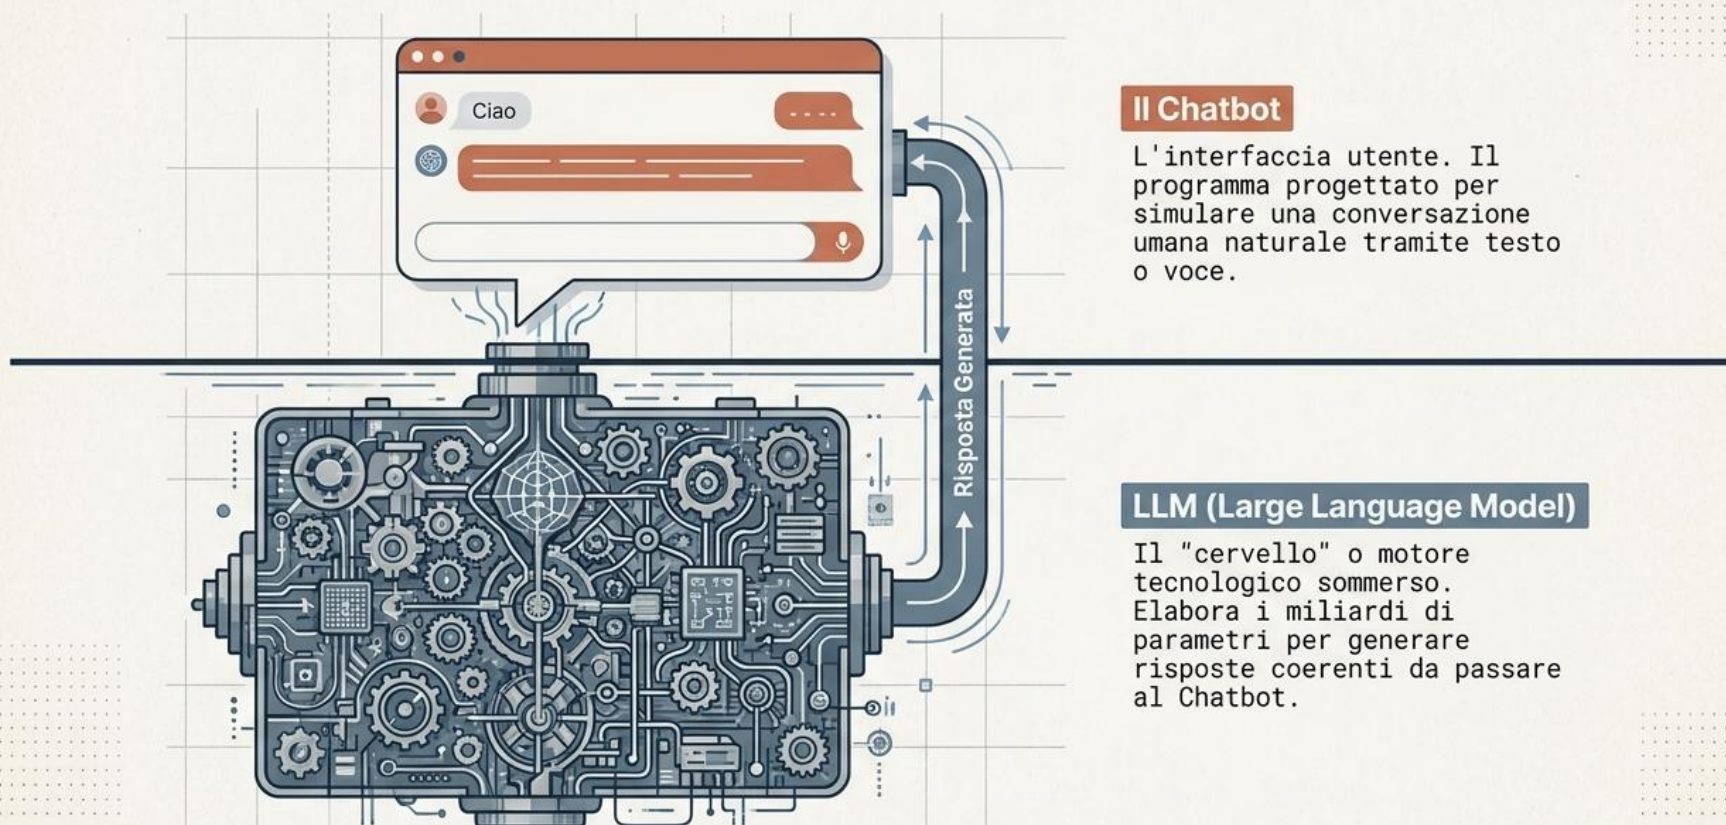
Ciao

....

Risposta Generata

Il Chatbot

L'interfaccia utente. Il programma progettato per simulare una conversazione umana naturale tramite testo o voce.

LLM (Large Language Model)

Il "cervello" o motore tecnologico sommerso. Elabora i miliardi di parametri per generare risposte coerenti da passare al Chatbot.